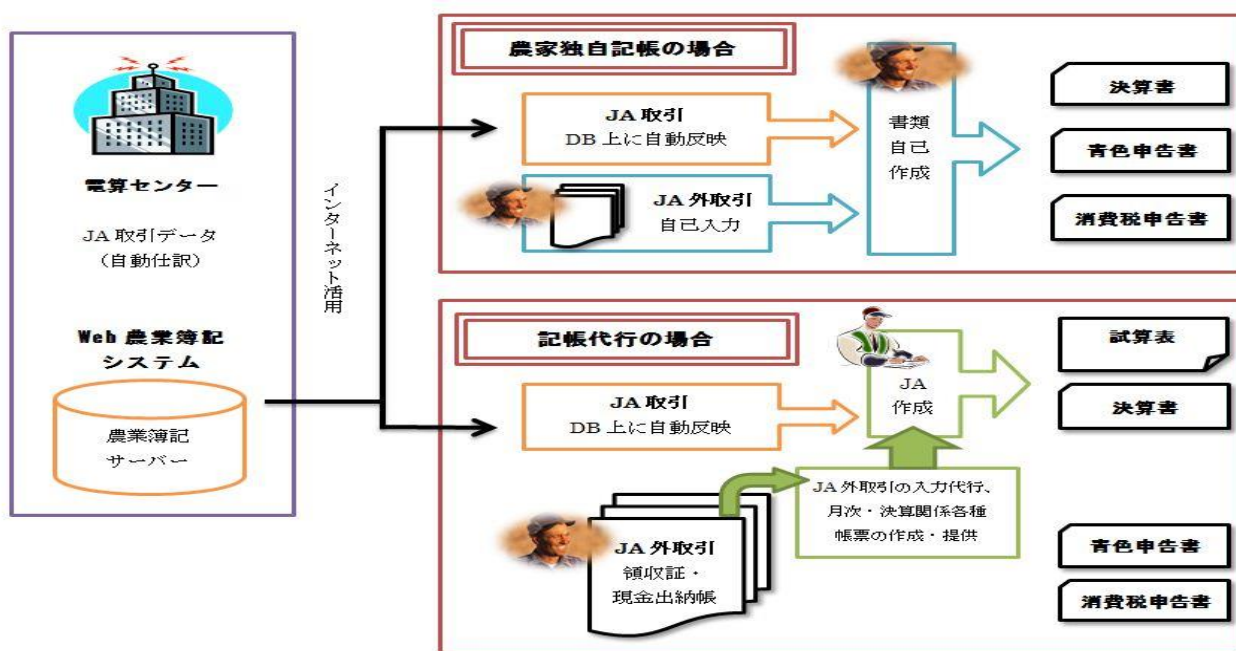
電算センター

JA 取引データ
（自動仕訳）

Web 農業簿記
システム

農業簿記
サーバー

インターネット活用

農家独自記帳の場合

JA 取引
DB 上に自動反映

JA 外取引
自己入力

書類
自己
作成

決算書

青色申告書

消費税申告書

記帳代行の場合

JA 取引
DB 上に自動反映

JA
作成

JA 外取引の入力代行、
月次・決算関係各種
帳票の作成・提供

JA 外取引
領収証・
現金出納帳

試算表

決算書

青色申告書

消費税申告書